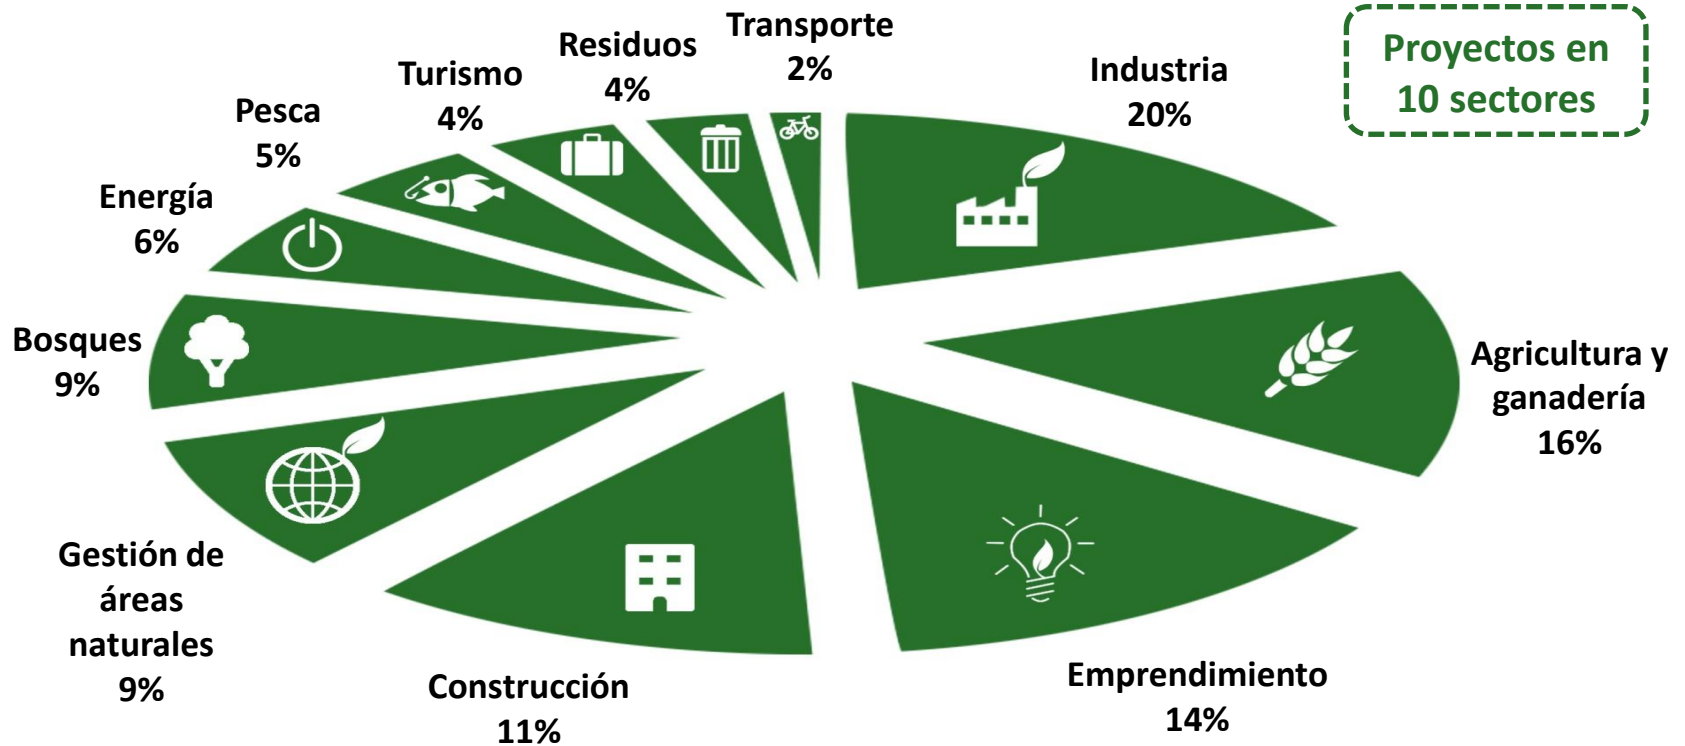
Proyectos en 10 sectores

Transporte 2%

Residuos 4%

Turismo 4%

Pesca 5%

Energía 6%

Bosques 9%

Gestión de áreas naturales 9%

Construcción 11%

Emprendimiento 14%

Agricultura y ganadería 16%

Industria 20%